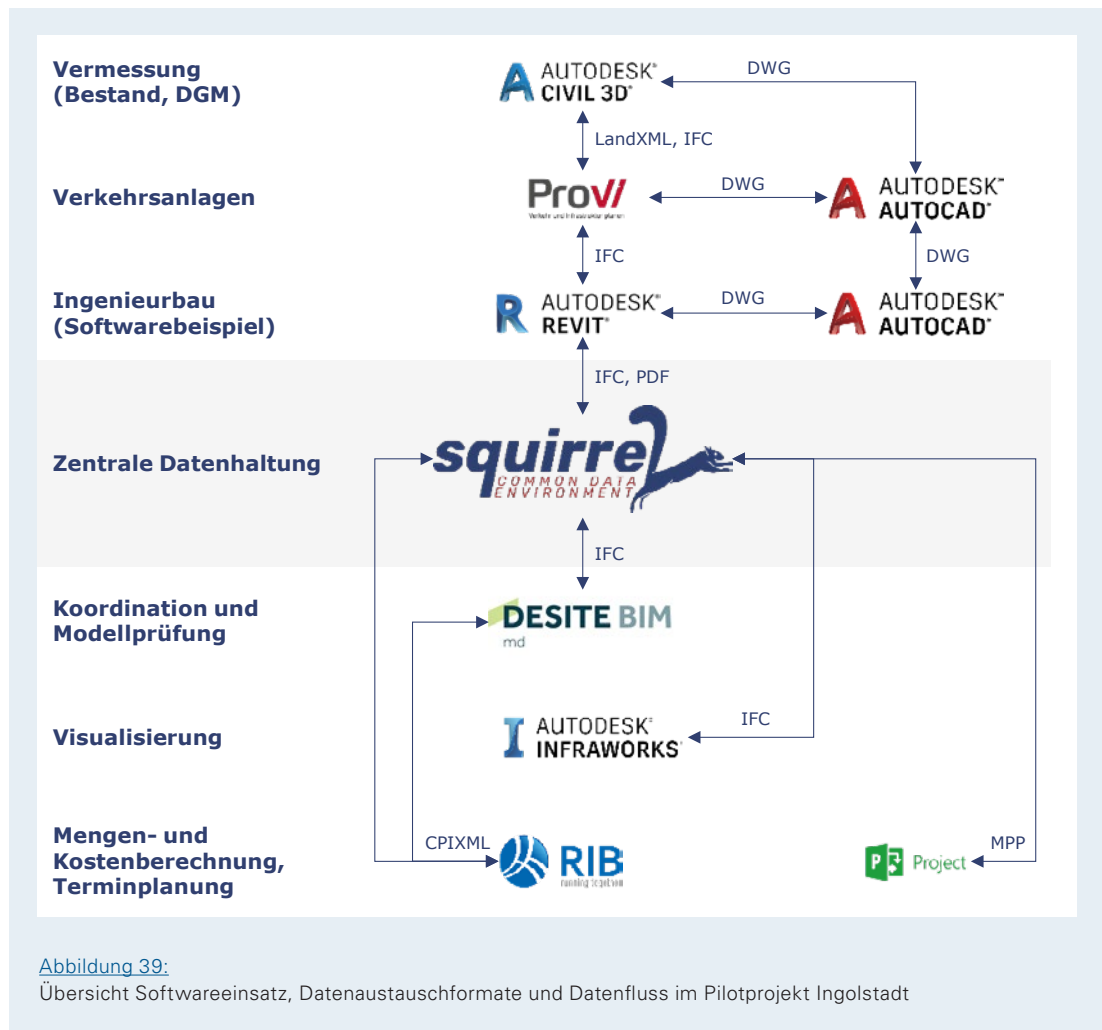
Vermessung (Bestand, DGM)

AUTODESK® CIVIL 3D®

DWG

LandXML, IFC

Verkehrsanlagen

ProVI

Verkehrs- und Infrastrukturplaner

DWG

AUTODESK® AUTOCAD®

IFC

DWG

Ingenieurbau (Softwarebeispiel)

AUTODESK® REVIT®

DWG

AUTODESK® AUTOCAD®

IFC, PDF

Zentrale Datenhaltung

squirrel COMMON DATA ENVIRONMENT

IFC

Koordination und Modellprüfung

DESITE BIM md

Visualisierung

AUTODESK® INFRAWORKS®

IFC

Mengen- und Kostenberechnung, Terminplanung

CPIXML

RIB running together

Project

MPP

Abbildung 39:
Übersicht Softwareeinsatz, Datenaustauschformate und Datenfluss im Pilotprojekt Ingolstadt